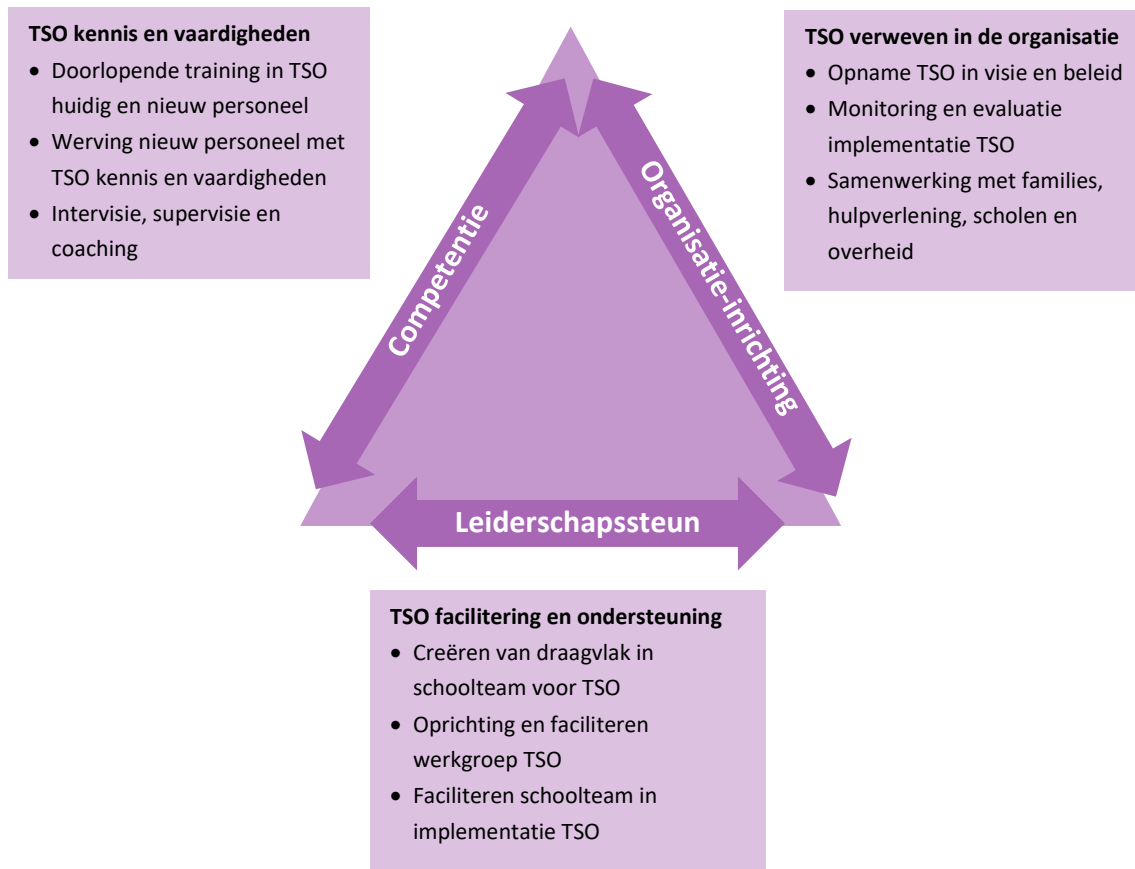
TSO kennis en vaardigheden

- Doorlopende training in TSO huidig en nieuw personeel
- Werving nieuw personeel met TSO kennis en vaardigheden
- Intervisie, supervisie en coaching

TSO verweven in de organisatie

- Opname TSO in visie en beleid
- Monitoring en evaluatie implementatie TSO
- Samenwerking met families, hulpverlening, scholen en overheid

Competentie

Organisatie-inrichting

Leiderschapssteun

TSO facilitering en ondersteuning

- Creëren van draagvlak in schoolteam voor TSO
- Oprichting en faciliteren werkgroep TSO
- Faciliteren schoolteam in implementatie TSO